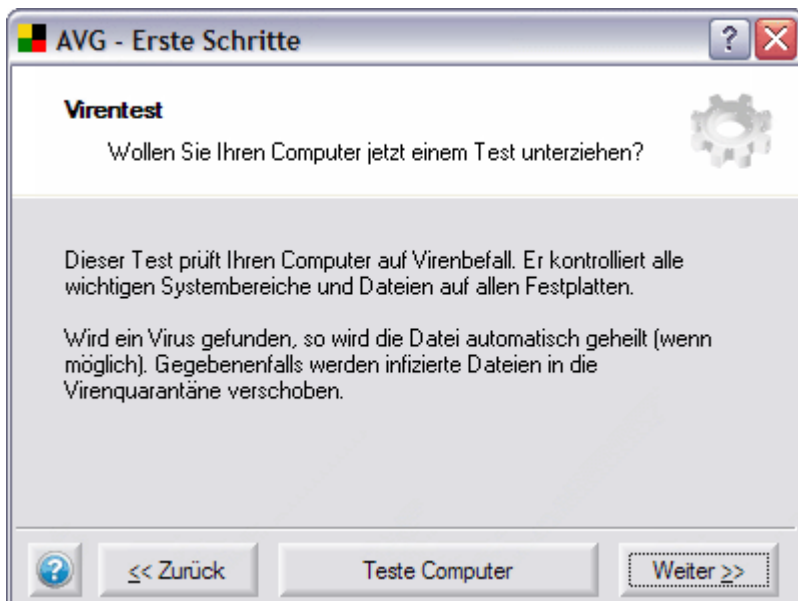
AVG - Erste Schritte

?

Virentest

Wollen Sie Ihren Computer jetzt einem Test unterziehen?

Dieser Test prüft Ihren Computer auf Virenbefall. Er kontrolliert alle wichtigen Systembereiche und Dateien auf allen Festplatten.

Wird ein Virus gefunden, so wird die Datei automatisch geheilt (wenn möglich). Gegebenenfalls werden infizierte Dateien in die Virenquarantäne verschoben.

?

<< Zurück

Teste Computer

Weiter >>